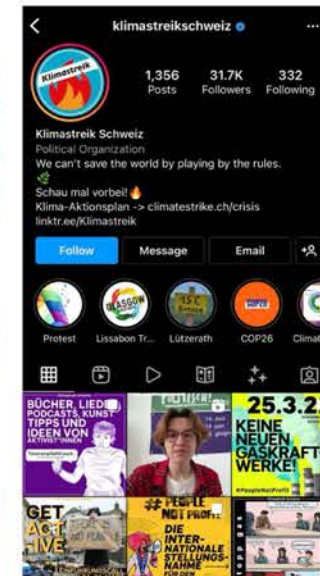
klimastreikschweiz

Klimastreik

1,356 Posts
31.7K Followers
332 Following

Klimastreik Schweiz
Political Organization
We can't save the world by playing by the rules.
🌿
Schau mal vorbei! 🔥
Klima-Aktionsplan -> climatestrike.ch/crisis
linktr.ee/Klimastreik

Follow
Message
Email

GLASGOW

Protest
Lissabon Tr...
Lützerath
COP26
Climat

BÜCHER, LIEDER, PODCASTS, KUNST, TIPPS UND IDEEN VON AKTIVIST*INNEN

25.3.2
KEINE NEUEN GASKRAFTWERKE!

GET ACT IVE

#PEOPLE NOT PROFIT
DIE INTERNATIONALE STELLUNGSNAHME